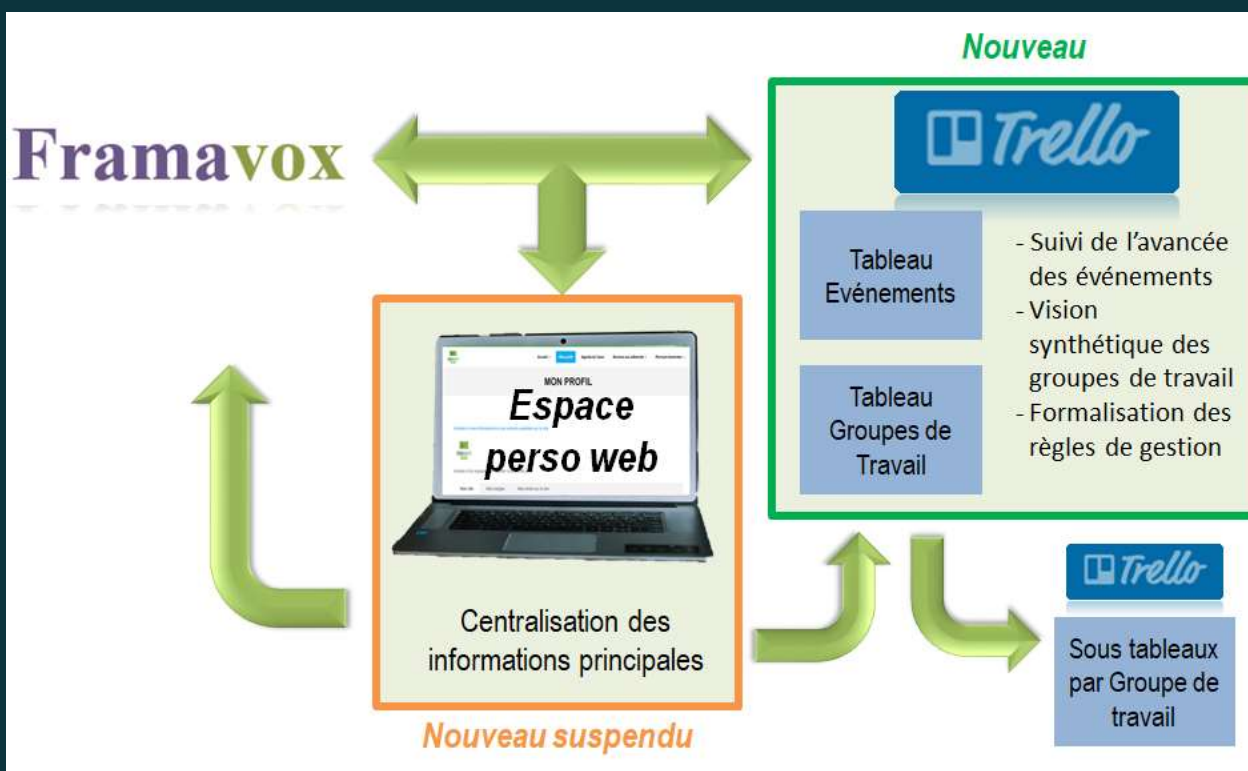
Nouveau

Framavox

Trello

Tableau Evénements

Tableau Groupes de Travail

- Suivi de l'avancée des événements
- Vision synthétique des groupes de travail
- Formalisation des règles de gestion

MON PROFIL

Espace perso web

Centralisation des informations principales

Nouveau suspendu

Trello

Sous tableaux par Groupe de travail